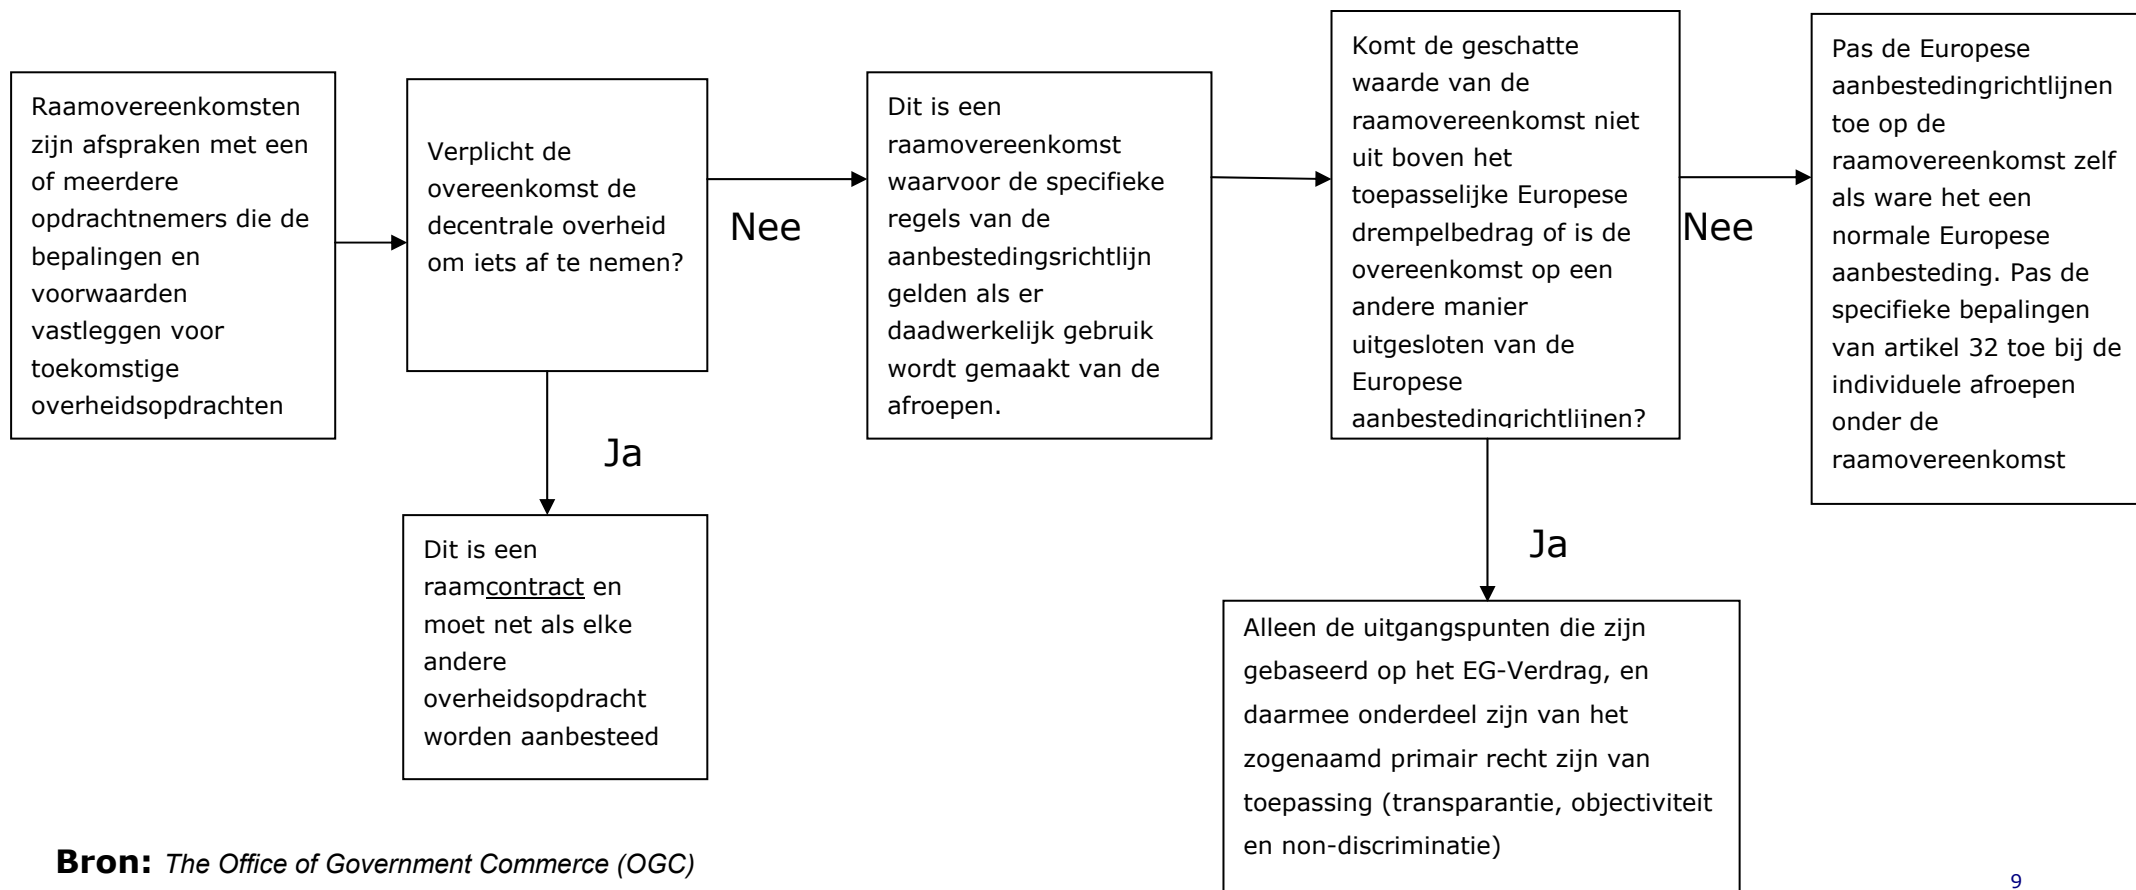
Raamovereenkomsten zijn afspraken met een of meerdere opdrachtnemers die de bepalingen en voorwaarden vastleggen voor toekomstige overheidsopdrachten

Verplicht de overeenkomst de decentrale overheid om iets af te nemen?

Nee

Ja

Dit is een raamcontract en moet net als elke andere overheidsopdracht worden aanbesteed

Dit is een raamovereenkomst waarvoor de specifieke regels van de aanbestedingsrichtlijn gelden als er daadwerkelijk gebruik wordt gemaakt van de afroepen.

Komt de geschatte waarde van de raamovereenkomst niet uit boven het toepasselijke Europese drempelbedrag of is de overeenkomst op een andere manier uitgesloten van de Europese aanbestedingrichtlijnen?

Nee

Ja

Pas de Europese aanbestedingrichtlijnen toe op de raamovereenkomst zelf als ware het een normale Europese aanbesteding. Pas de specifieke bepalingen van artikel 32 toe bij de individuele afroepen onder de raamovereenkomst

Alleen de uitgangspunten die zijn gebaseerd op het EG-Verdrag, en daarmee onderdeel zijn van het zogenaamd primair recht zijn van toepassing (transparantie, objectiviteit en non-discriminatie)

**Bron:** *The Office of Government Commerce (OGC)*

9